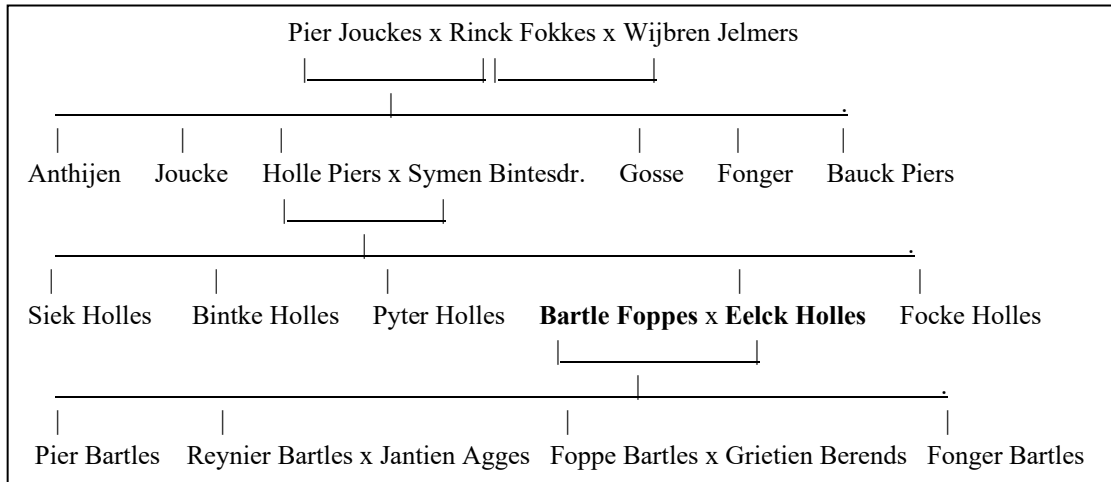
Pier Jouckes x Rinck Fokkes x Wijbren Jelmers

Anthijen Joucke Holle Piers x Symen Bintesdr. Gosse Fonger Bauck Piers

Siek Holles Bintke Holles Pyter Holles **Bartle Foppes** x **Eelck Holles** Focke Holles

Pier Bartles Reynier Bartles x Jantien Agges Foppe Bartles x Grietien Berends Fonger Bartles